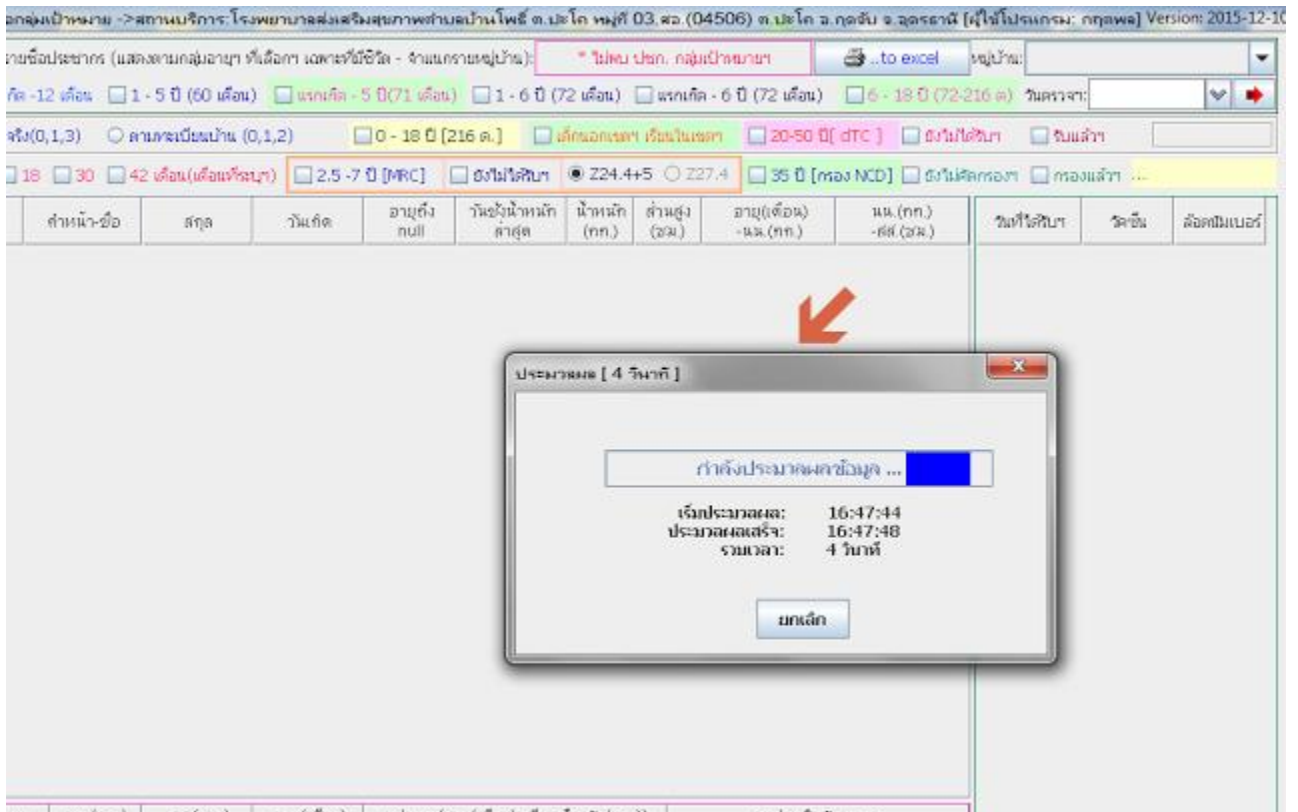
อกลุ่มเป้าหมาย ->สถานบริการ:โรงพยาบาลส่งเสริมสุขภาพตำบลบ้านโพธิ์ ต.ปะโค หมู่ที่ 03 สอ.(04506) ต.ปะโค อ.กุดจับ จ.อุดรธานี [ผู้ใช้โปรแกรม: กฤษพล] Version: 2015-12-1

รายชื่อประชากร (แสดงตามกลุ่มอายุฯ ที่เลือกฯ เฉพาะที่มีชีวิต - จำแนกรายหมู่บ้าน): * ไม่พบ ปชก. กลุ่มเป้าหมายฯ ..to excel หมู่บ้าน:

กิด -12 เดือน 1 - 5 ปี (60 เดือน) แรกเกิด - 5 ปี(71 เดือน) 1 - 6 ปี (72 เดือน) แรกเกิด - 6 ปี (72 เดือน) 6 - 18 ปี (72-216 ด) วันตรวจฯ:

จริง(0,1,3) ตามทะเบียนบ้าน (0,1,2) 0 - 18 ปี [216 ด.] เด็กนอกเขตฯ เรียนในเขตฯ 20-50 ปี[ dTC ] ยังไม่ได้รับฯ รับแล้วฯ

18 30 42 เดือน(เดือนที่ระบุฯ) 2.5 -7 ปี [MRC] ยังไม่ได้รับฯ Z24.4+5 Z27.4 35 ปี [กรอง NCD] ยังไม่คัดกรองฯ กรองแล้วฯ ...

| คำหน้า-ชื่อ | สกุล | วันเกิด | อายุถึง null | วันชั่งน้ำหนัก ล่าสุด | น้ำหนัก (กก.) | ส่วนสูง (ซม.) | อายุ(เดือน) -นน.(กก.) | นน.(กก.) -สส.(ซม.) |
|---|---|---|---|---|---|---|---|---|

| วันที่ได้รับฯ | วัคซีน | ล็อตนัมเบอร์ |
|---|---|---|

ประมวลผล [ 4 วินาที ]

กำลังประมวลผลข้อมูล ...

เริ่มประมวลผล: 16:47:44
ประมวลผลเสร็จ: 16:47:48
รวมเวลา: 4 วินาที

ยกเลิก